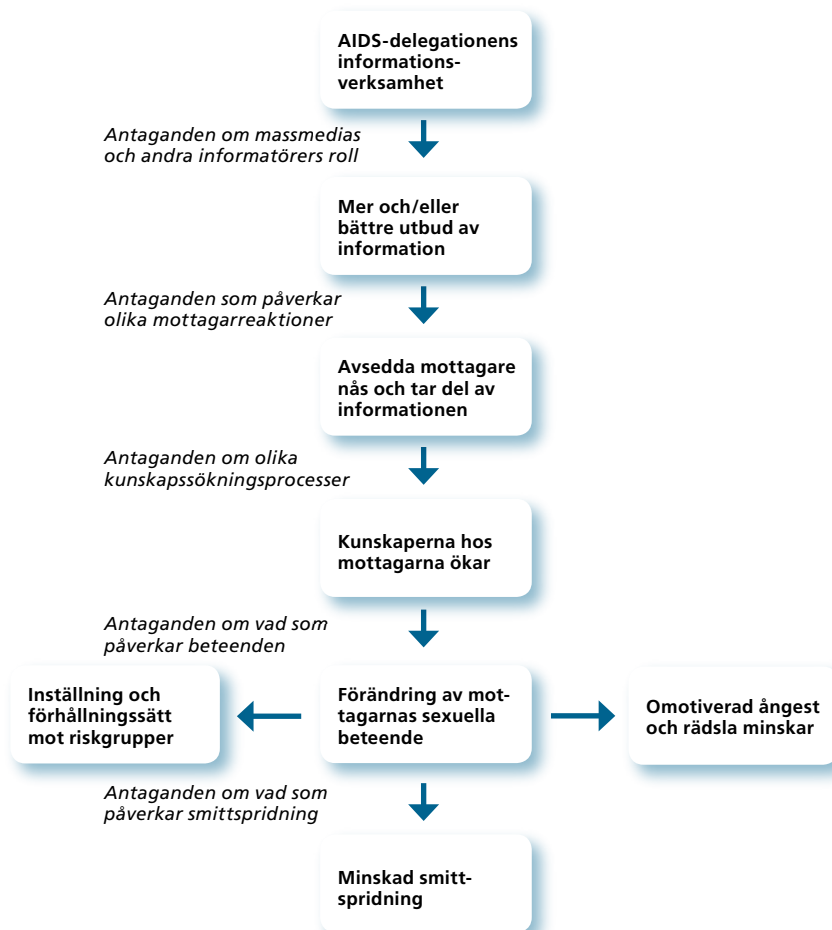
AIDS-delegationens informationsverksamhet

Antaganden om massmedias och andra informatörers roll

Mer och/eller bättre utbud av information

Antaganden som påverkar olika mottagarreaktioner

Avsedda mottagare nås och tar del av informationen

Antaganden om olika kunskapssökningsprocesser

Kunskaperna hos mottagarna ökar

Antaganden om vad som påverkar beteenden

Inställning och förhållningssätt mot riskgrupper

Förändring av mottagarnas sexuella beteende

Omotiverad ångest och rädsla minskar

Antaganden om vad som påverkar smittspridning

Minskad smittspridning